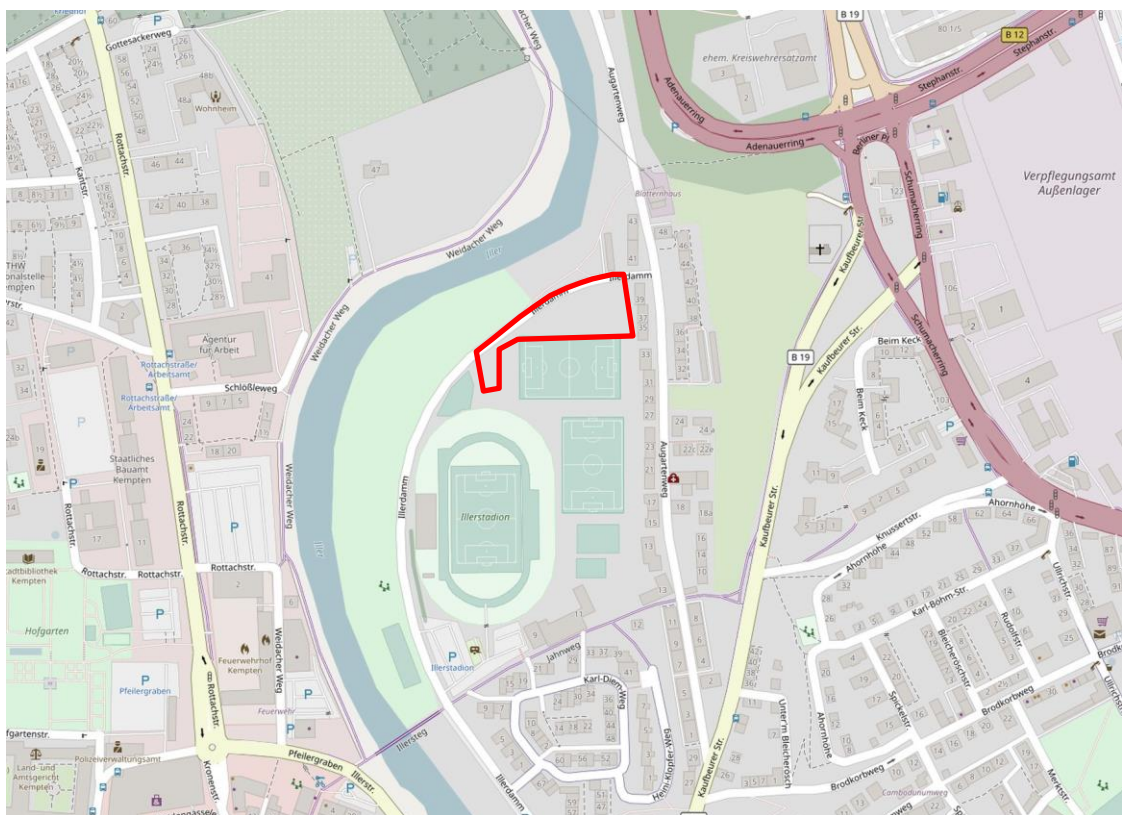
B 19
B 12
Gottesackerweg
Wohnheim
Rottachstr.
Kantstr.
ehem. Kreiswehrersatzamt
Adenauerring
Adenauerring
Stephanstr.
Stephanstr.
Berliner Pl.
Schumacherring
Verpflegungsamt Außenlager
Bleicherhaus
Augartenweg
Weidacher Weg
Weidacher Weg
Weidacher Weg
Iller
Illerdamm
Illerdamm
Kaufbeurer Str.
Kaufbeurer Str.
Schumacherring
THW
Agentur für Arbeit
Rottachstraße/Arbeitsamt
Rottachstraße/Arbeitsamt
Schloßleweg
Beim Keck
Beim Keck
Staatliches Bauamt Kempten
Illerstadion
Augartenweg
Ahornhöhe
Knussertstr.
Ahornweg
Karl-Böhm-Str.
Rudolfstr.
Ullrichstr.
Rottachstr.
Rottachstr.
Rottachstr.
Rottachstr.
Iller
Stadtbibliothek Kempten
Hofgarten
Feuerwehr Kempten
Jahnweg
Karl-Dien-Weg
Bleicherstr.
Spohrstr.
Brodkorbweg
Pfeilergraben
Illerstadion
Feuerwehr
Unter'm Bleicherösch
Ahornhöhe
Brodkorbweg
Heinz-Klopfer-Weg
Illersteg
Illerdamm
Pfeilergraben
Illerstr.
Kronenstr.
Polizeiverwaltungsamt
Land- und Amtsgericht Kempten
Gartenstr.
Merkstr.
Cambodunumweg
Kaufbeurer Str.